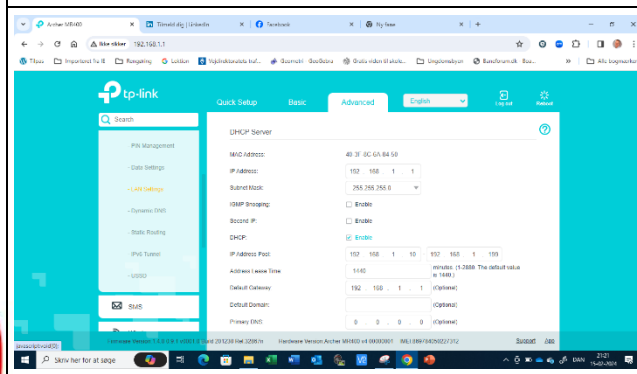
Archer MR400 | Tilmeld dig | LinkedIn | Facebook | Ny fane | +

Ikke sikker 192.168.1.1

Tilpas | Importeret fra IE | Banking | Lektion | Vejledningsstørste traf... | Geometri - GeoGebra | Gratis video til skole... | Ungdomsbyen | Bandformidlr Bus... | Alle bogmærker

tp-link

Quick Setup | Basic | Advanced | English | Log out | Reboot

Search

DHCP Server

- PIN Management
- Data Settings
- LAN Settings
- Dynamic DNS
- Static Routing
- IPv6 Tunnel
- USSD

SMS

MAC Address: 40:3F:8C:6A:84:59

IP Address: 192 . 168 . 1 . 1

Subnet Mask: 255.255.255.0

IGMP Snooping: Enable

Second IP: Enable

DHCP: Enable

IP Address Pool: 192 . 168 . 1 . 10 - 192 . 168 . 1 . 199

Address Lease Time: 1440 minutes. (1-2880. The default value is 1440.)

Default Gateway: 192 . 168 . 1 . 1 (Optional)

Default Domain: (Optional)

Primary DNS: 0 . 0 . 0 . 0 (Optional)

Firmware Version: 1.5.0 0.9.1 v0001.0 Build 201230 Rel.32087n | Hardware Version: Archer MR400 v4 00000001 | IMEI:8697840502312 | Support | App

Skriv her for at søge

DAN 21:21 15-02-2024